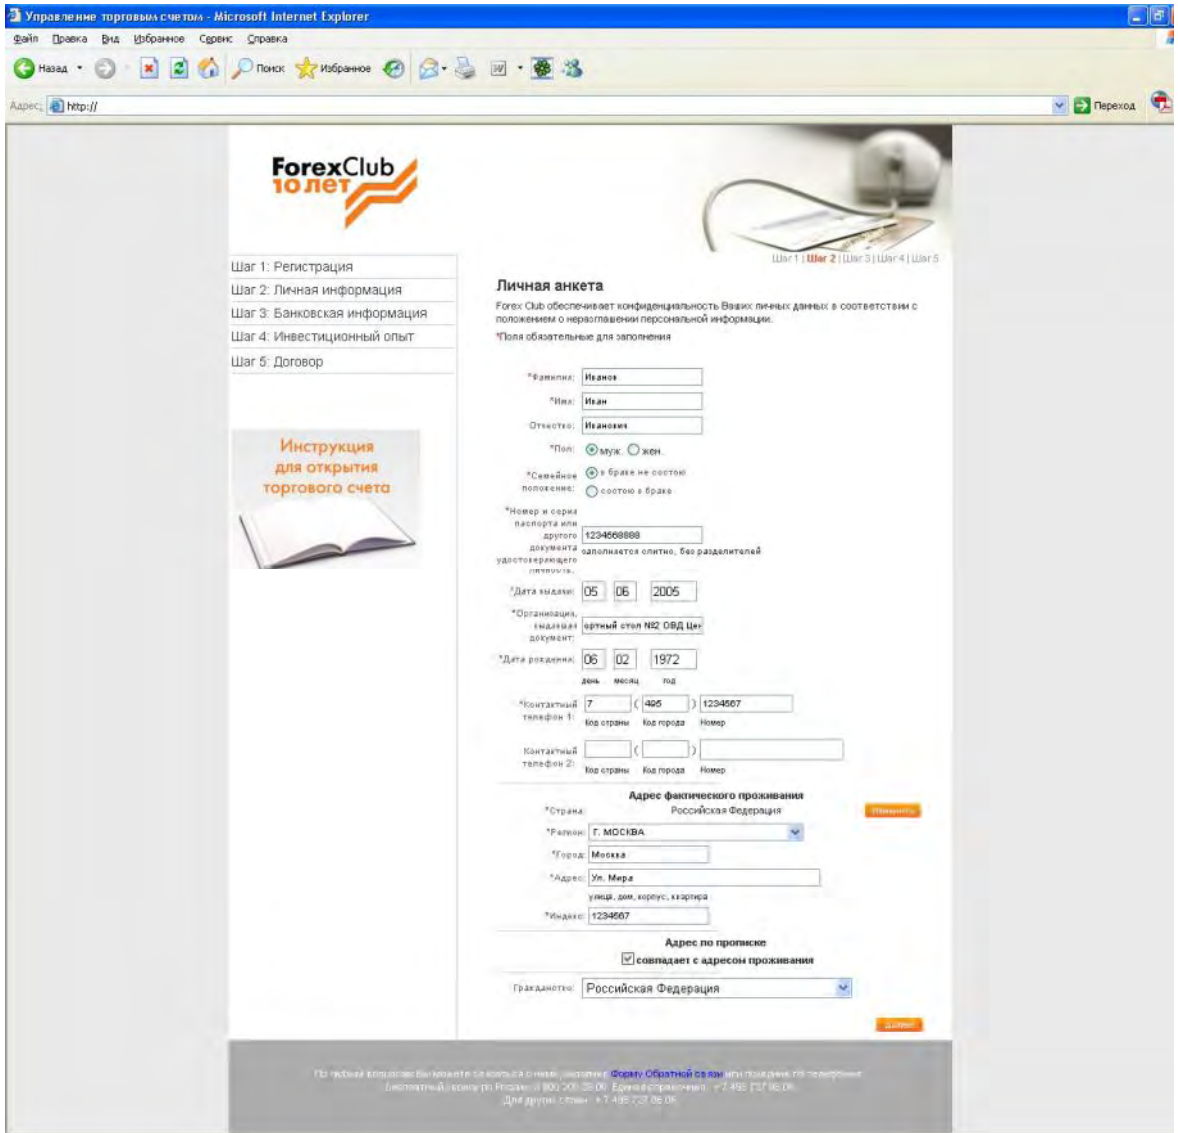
Управление торговым счетом - Microsoft Internet Explorer

Файл Правка Вид Избранное Сервис Справка

Назад Поиск Избранное

Адрес: http://

Переход

ForexClub 10 лет

Шаг 1 | Шаг 2 | Шаг 3 | Шаг 4 | Шаг 5

Шаг 1: Регистрация
Шаг 2: Личная информация
Шаг 3: Банковская информация
Шаг 4: Инвестиционный опыт
Шаг 5: Договор

Инструкция для открытия торгового счета

Личная анкета

Forex Club обеспечивает конфиденциальность Ваших личных данных в соответствии с положением о неразглашении персональной информации.

*Поля обязательные для заполнения

*Фамилия: Иванов

*Имя: Иван

Отчество: Иванович

*Пол: муж. жен.

*Семейное положение: в браке не состою; состою в браке

*Номер и серия паспорта или другого документа удостоверяющего личность: 1234568888 заполняется слитно, без разделителей

*Дата выдачи: 05 06 2005

*Организация, выдавшая документ: ортный стол №2 ОВД Цен

*Дата рождения: 06 02 1972
день месяц год

*Контактный телефон 1: 7 ( 495 ) 1234567
Код страны Код города Номер

Контактный телефон 2: ( )
Код страны Код города Номер

Адрес фактического проживания

*Страна: Российская Федерация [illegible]

*Регион: Г. МОСКВА

*Город: Москва

*Адрес: Ул. Мира
улица, дом, корпус, квартира

*Индекс: 1234567

Адрес по прописке

совпадает с адресом проживания

Гражданство: Российская Федерация

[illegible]

По любым вопросам Вы можете обратиться к нам, заполнив Форму Обратной связи или позвонив по телефонам: Бесплатный звонок по России: 8 800 200 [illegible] Единая справочная: +7 495 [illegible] Для других стран: +7 495 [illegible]